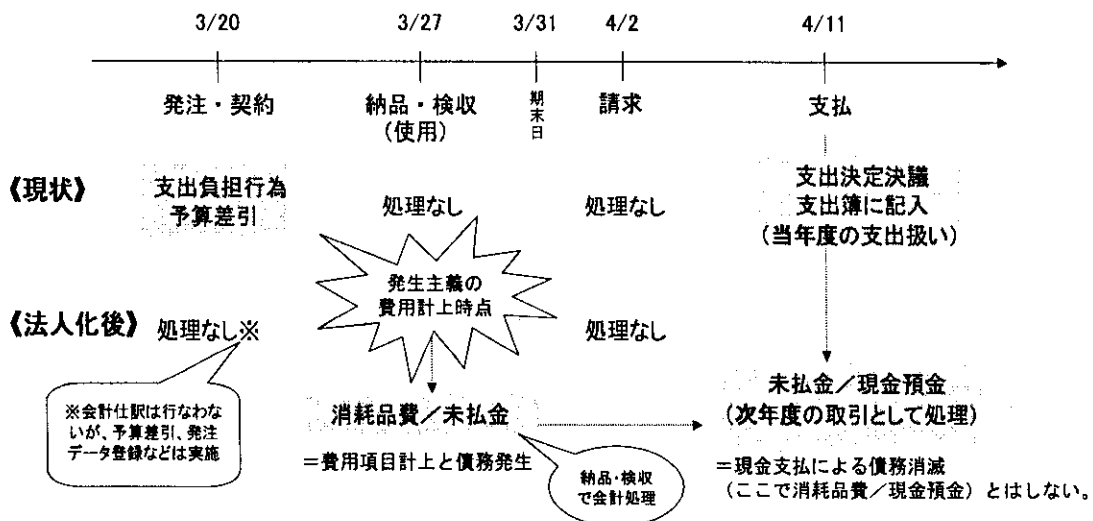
3/20 3/27 3/31 4/2 4/11

発注・契約 納品・検収（使用） 期末日 請求 支払

《現状》 支出負担行為 予算差引 処理なし 処理なし 支出決定決議 支出簿に記入 （当年度の支出扱い）

発生主義の費用計上時点

《法人化後》 処理なし※ 処理なし

※会計仕訳は行なわないが、予算差引、発注データ登録などは実施

消耗品費／未払金

=費用項目計上と債務発生

納品・検収で会計処理

未払金／現金預金 （次年度の取引として処理）

=現金支払による債務消滅 （ここで消耗品費／現金預金）とはしない。